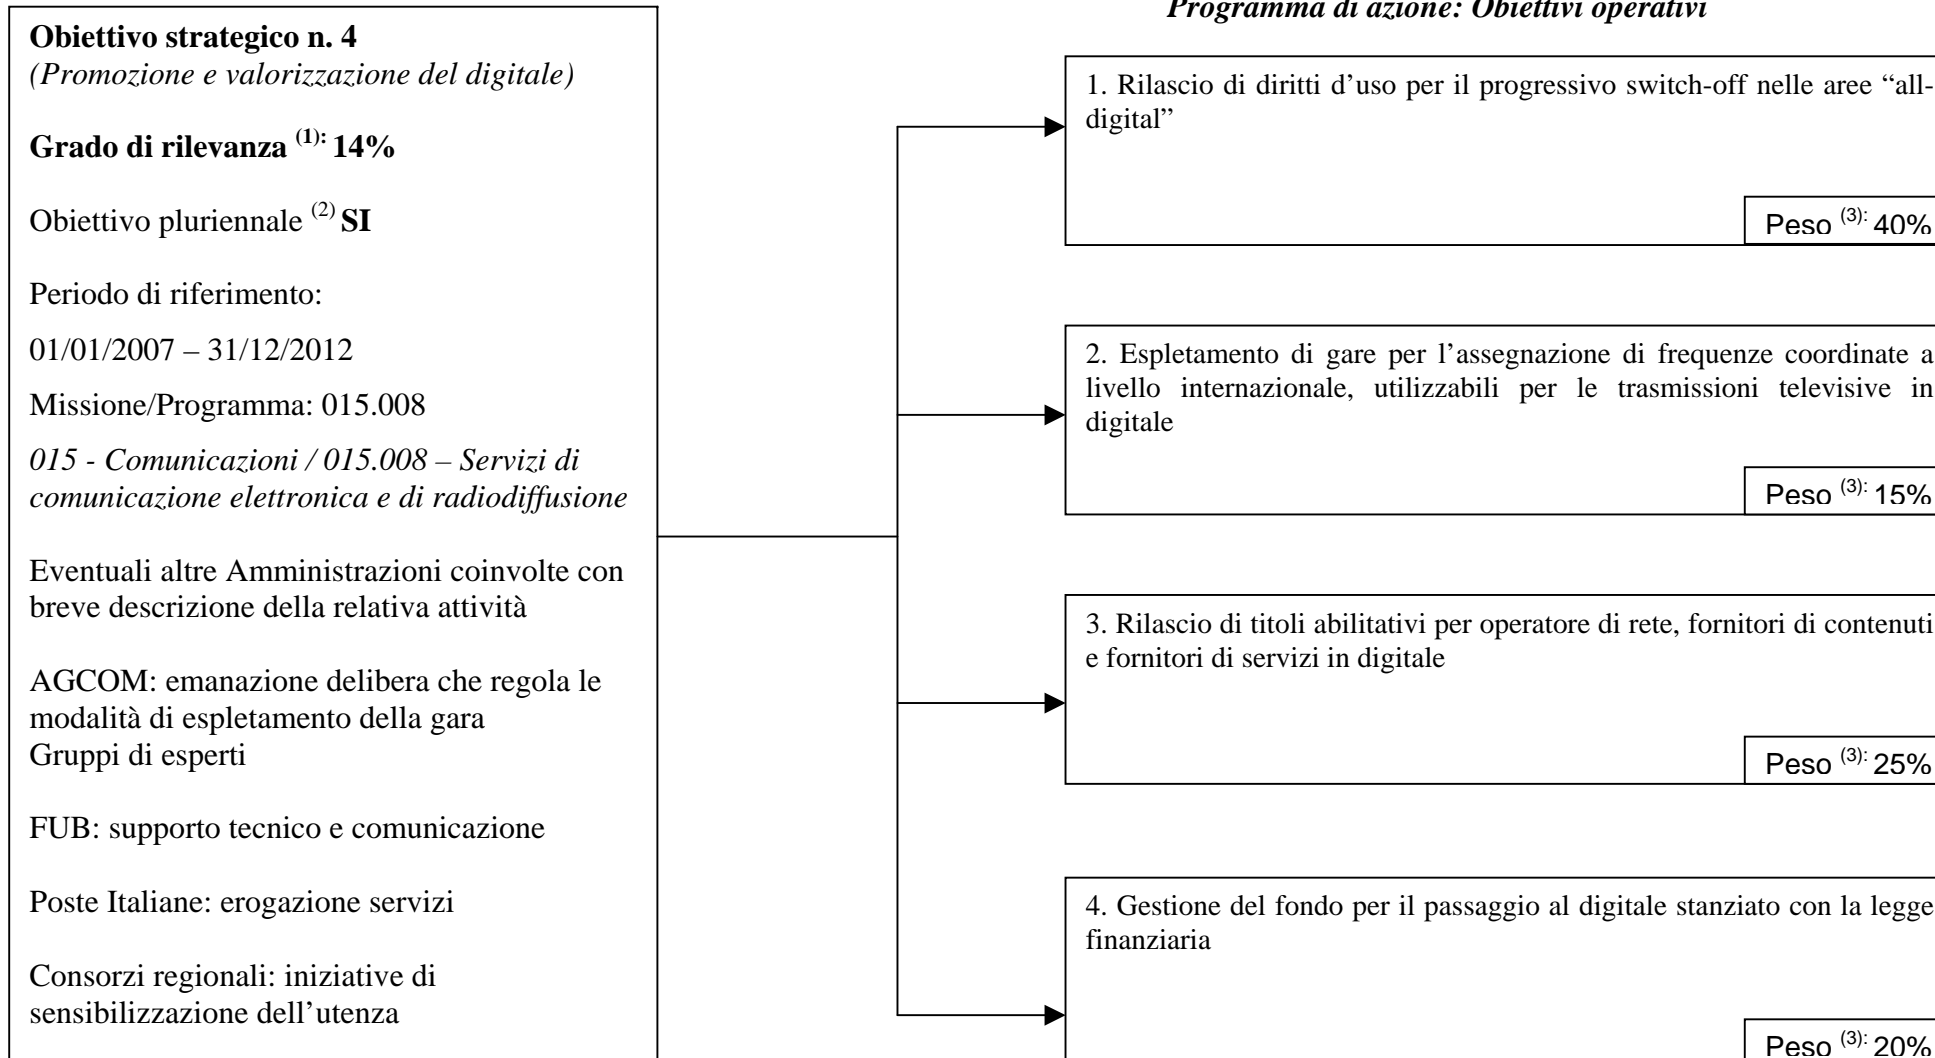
Obiettivo strategico n. 4
*(Promozione e valorizzazione del digitale)*

Grado di rilevanza $^{(1):}$ 14%

Obiettivo pluriennale $^{(2)}$ SI

Periodo di riferimento:

01/01/2007 – 31/12/2012

Missione/Programma: 015.008

*015 - Comunicazioni / 015.008 – Servizi di comunicazione elettronica e di radiodiffusione*

Eventuali altre Amministrazioni coinvolte con breve descrizione della relativa attività

AGCOM: emanazione delibera che regola le modalità di espletamento della gara
Gruppi di esperti

FUB: supporto tecnico e comunicazione

Poste Italiane: erogazione servizi

Consorzi regionali: iniziative di sensibilizzazione dell'utenza

*Programma di azione: Obiettivi operativi*

1. Rilascio di diritti d'uso per il progressivo switch-off nelle aree "all-digital"

Peso $^{(3):}$ 40%

2. Espletamento di gare per l'assegnazione di frequenze coordinate a livello internazionale, utilizzabili per le trasmissioni televisive in digitale

Peso $^{(3):}$ 15%

3. Rilascio di titoli abilitativi per operatore di rete, fornitori di contenuti e fornitori di servizi in digitale

Peso $^{(3):}$ 25%

4. Gestione del fondo per il passaggio al digitale stanziato con la legge finanziaria

Peso $^{(3):}$ 20%